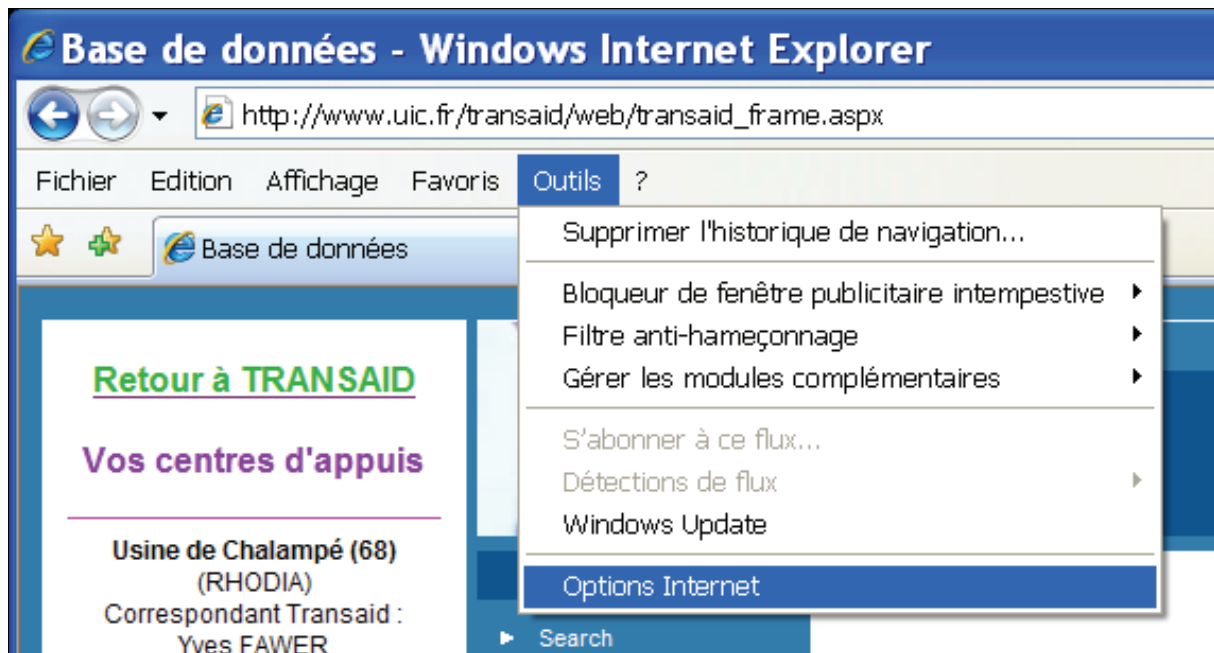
Base de données - Windows Internet Explorer

http://www.uic.fr/transaid/web/transaid_frame.aspx

Fichier Edition Affichage Favoris Outils ?

Base de données

Supprimer l'historique de navigation...

Bloqueur de fenêtre publicitaire intempestive
Filtre anti-hameçonnage
Gérer les modules complémentaires

S'abonner à ce flux...
Détections de flux
Windows Update

Options Internet

Retour à TRANSAID

Vos centres d'appuis

Usine de Chalampé (68)
(RHODIA)
Correspondant Transaid :
Yves FAWER

Search